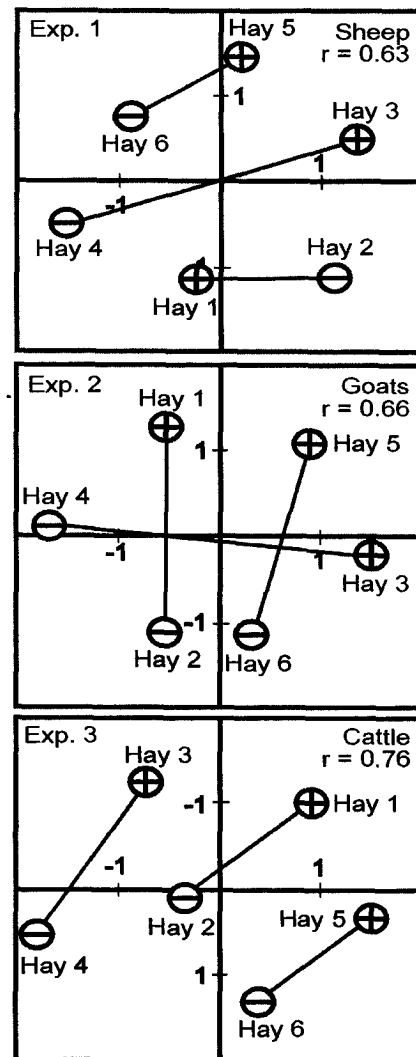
Exp. 1
Sheep
r = 0.63
Hay 5
1
Hay 6
Hay 3
1
-1
Hay 4
Hay 2
-1
Hay 1

Exp. 2
Goats
r = 0.66
Hay 1
1
Hay 5
Hay 4
-1
1
Hay 3
-1
Hay 2
Hay 6

Exp. 3
Cattle
r = 0.76
Hay 3
-1
Hay 1
-1
1
Hay 2
Hay 5
Hay 4
1
Hay 6